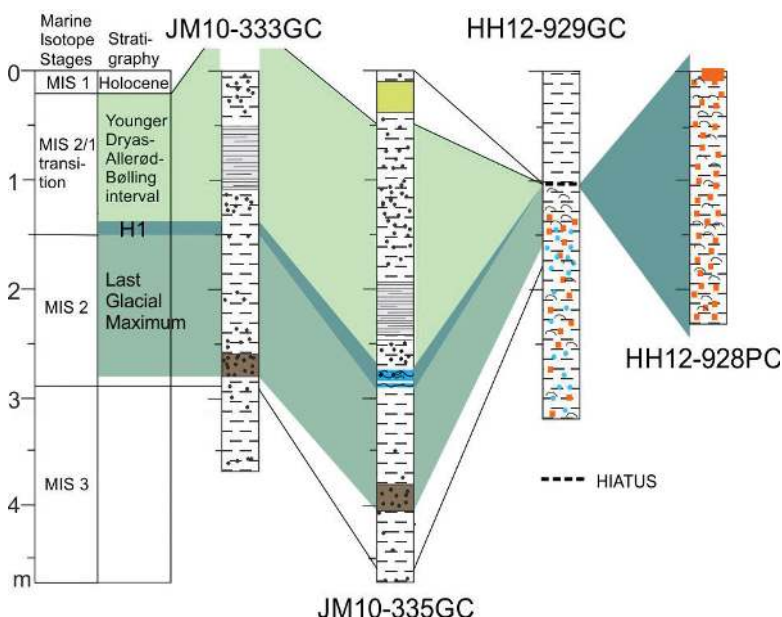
Marine Isotope Stages

Stratigraphy

JM10-333GC

HH12-929GC

0

MIS 1

Holocene

MIS 2/1 transition

Younger Dryas-Allerød-Bølling interval

1

H1

2

MIS 2

Last Glacial Maximum

HH12-928PC

3

MIS 3

HIATUS

4

m

JM10-335GC